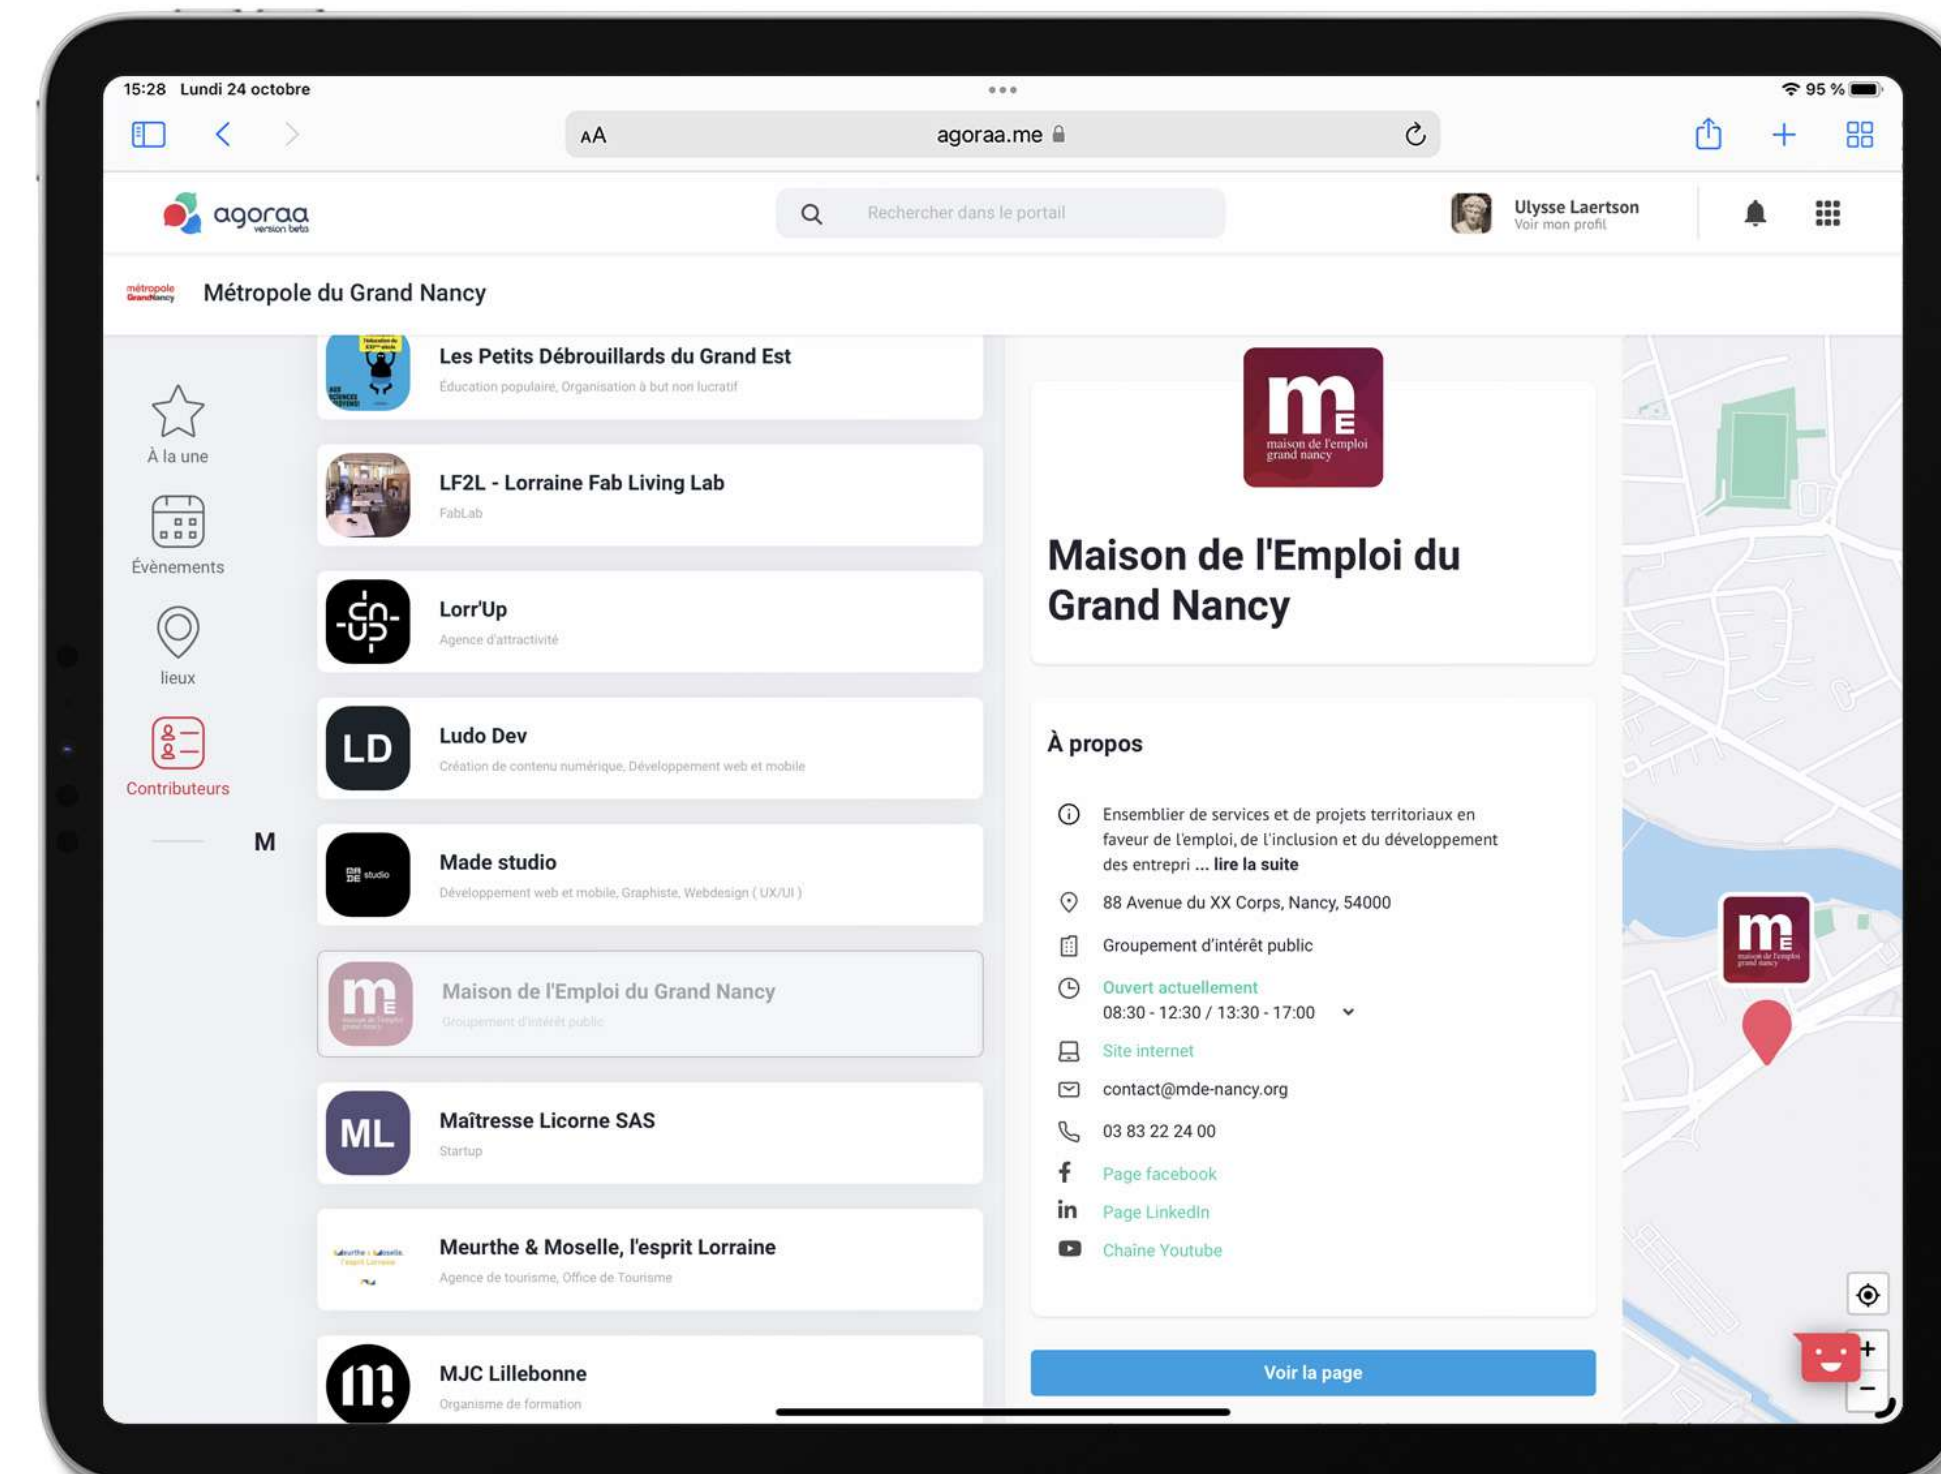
15:28 Lundi 24 octobre

95 %

AA agoraa.me

agoraa version beta

Rechercher dans le portail

Ulysse Laertson
Voir mon profil

métropole Grand Nancy

Métropole du Grand Nancy

À la une

Évènements

lieux

Contributeurs

M

Les Petits Débrouillards du Grand Est
Éducation populaire, Organisation à but non lucratif

LF2L - Lorraine Fab Living Lab
FabLab

Lorr'Up
Agence d'attractivité

LD
Ludo Dev
Création de contenu numérique, Développement web et mobile

Made studio
Développement web et mobile, Graphiste, Webdesign ( UX/UI )

Maison de l'Emploi du Grand Nancy
Groupement d'intérêt public

ML
Maîtresse Licorne SAS
Startup

Meurthe & Moselle, l'esprit Lorraine
Agence de tourisme, Office de Tourisme

MJC Lillebonne
Organisme de formation

maison de l'emploi grand nancy

Maison de l'Emploi du Grand Nancy

À propos

Ensemblier de services et de projets territoriaux en faveur de l'emploi, de l'inclusion et du développement des entrepri ... lire la suite

88 Avenue du XX Corps, Nancy, 54000

Groupement d'intérêt public

Ouvert actuellement
08:30 - 12:30 / 13:30 - 17:00

Site internet

contact@mde-nancy.org

03 83 22 24 00

Page facebook

Page LinkedIn

Chaîne Youtube

Voir la page